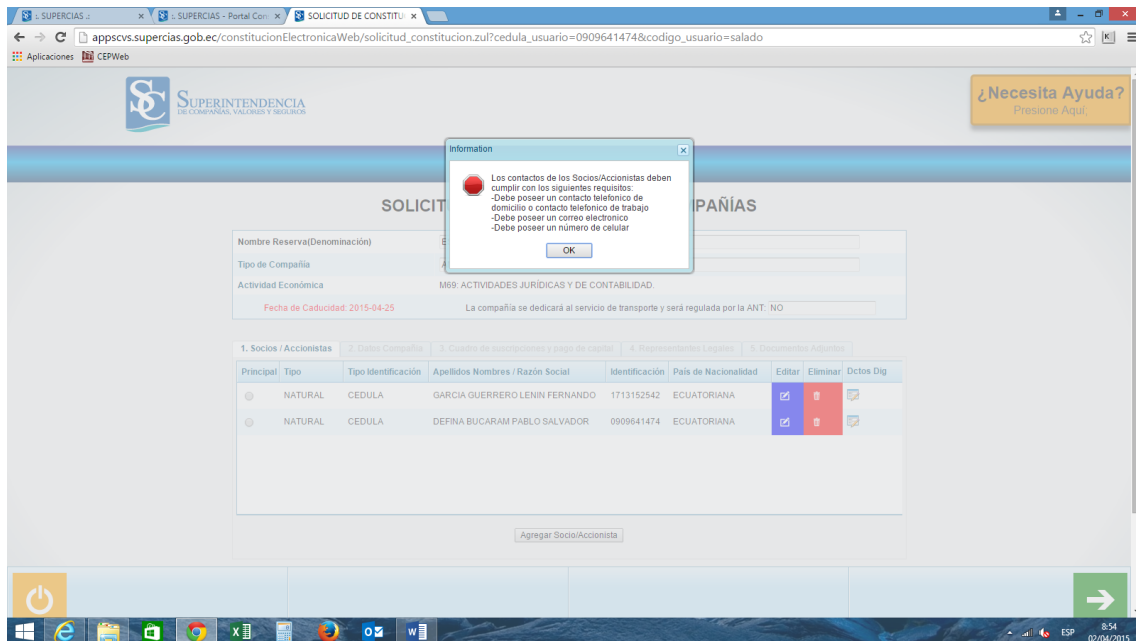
:: SUPERCIAS :: × :: SUPERCIAS - Portal Con × SOLICITUD DE CONSTITU ×

appscvs.supercias.gob.ec/constitucionElectronicaWeb/solicitud_constitucion.zul?cedula_usuario=0909641474&codigo_usuario=salado

Aplicaciones CEPWeb

SUPERINTENDENCIA DE COMPAÑÍAS, VALORES Y SEGUROS

¿Necesita Ayuda? Presione Aquí.

SOLICIT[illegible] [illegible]PAÑÍAS

Information

Los contactos de los Socios/Accionistas deben cumplir con los siguientes requisitos:
-Debe poseer un contacto telefonico de domicilio o contacto telefonico de trabajo
-Debe poseer un correo electronico
-Debe poseer un número de celular

OK

Nombre Reserva(Denominación) E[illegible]

Tipo de Compañía A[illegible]

Actividad Económica M69: ACTIVIDADES JURÍDICAS Y DE CONTABILIDAD.

Fecha de Caducidad: 2015-04-25 La compañía se dedicará al servicio de transporte y será regulada por la ANT: NO

1. Socios / Accionistas 2. Datos Compañía 3. Cuadro de suscripciones y pago de capital 4. Representantes Legales 5. Documentos Adjuntos

| Principal | Tipo | Tipo Identificación | Apellidos Nombres / Razón Social | Identificación | País de Nacionalidad | Editar | Eliminar | Dctos Dig |
|---|---|---|---|---|---|---|---|---|
| | NATURAL | CEDULA | GARCIA GUERRERO LENIN FERNANDO | 1713152542 | ECUATORIANA | | | |
| | NATURAL | CEDULA | DEFINA BUCARAM PABLO SALVADOR | 0909641474 | ECUATORIANA | | | |

Agregar Socio/Accionista

ESP 8:54 02/04/2015